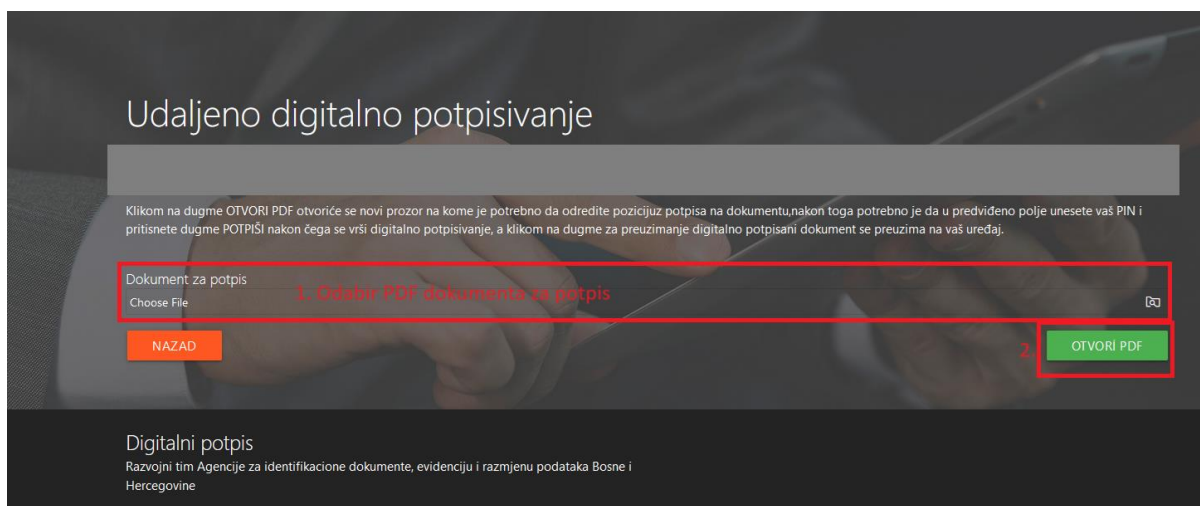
Udaljeno digitalno potpisivanje

Klikom na dugme OTVORI PDF otvoriće se novi prozor na kome je potrebno da odredite pozicijuz potpisa na dokumentu,nakon toga potrebno je da u predviđeno polje unesete vaš PIN i pritisnete dugme POTPIŠI nakon čega se vrši digitalno potpisivanje, a klikom na dugme za preuzimanje digitalno potpisani dokument se preuzima na vaš uređaj.

Dokument za potpis

Choose File

1. Odabir PDF dokumenta za potpis

NAZAD

2.

OTVORI PDF

Digitalni potpis

Razvojni tim Agencije za identifikacione dokumente, evidenciju i razmjenu podataka Bosne i Hercegovine